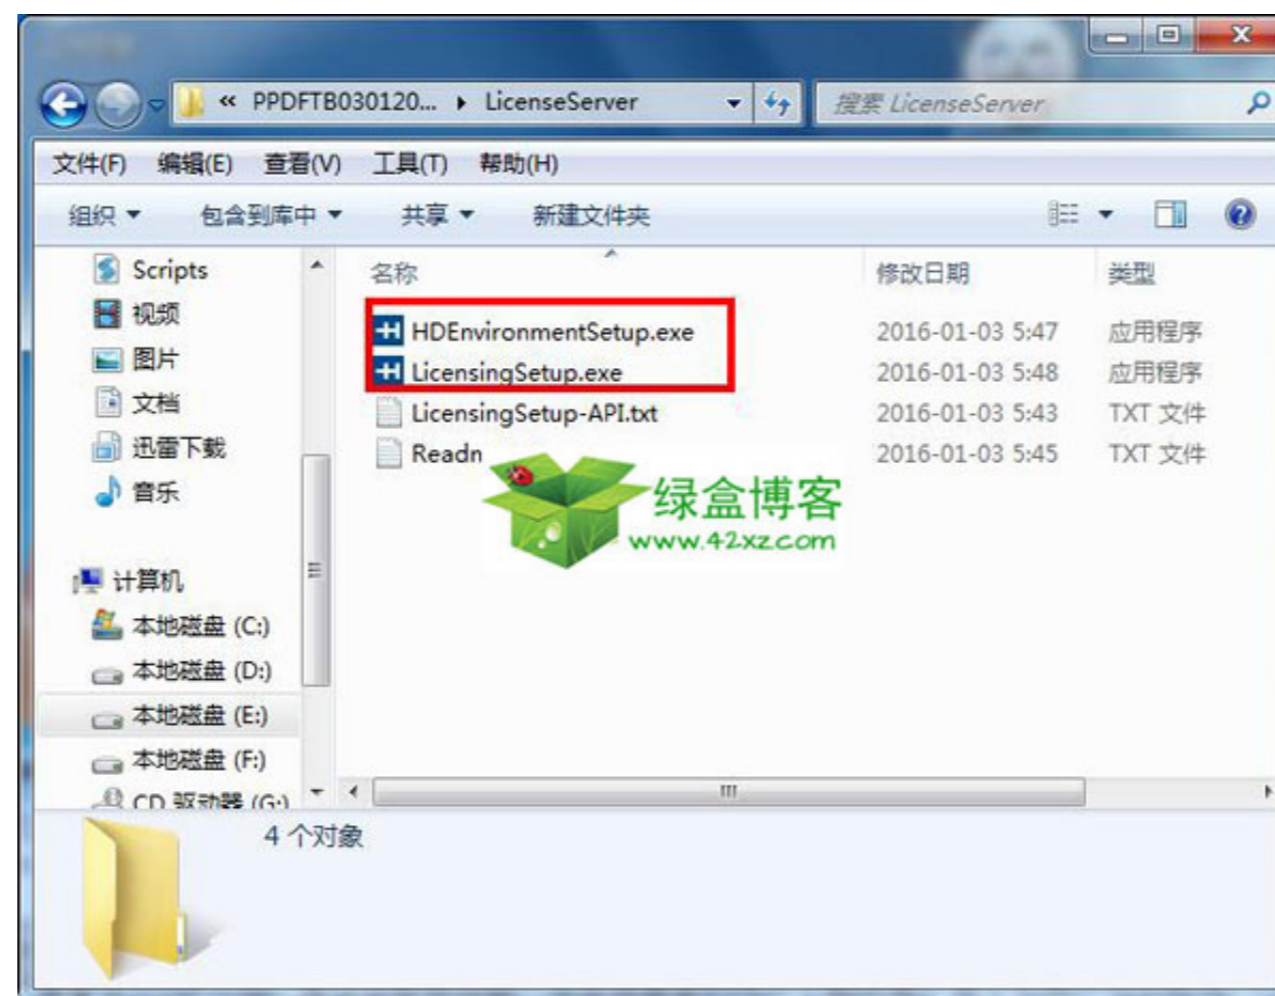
« PPDFTB030120... ▸ LicenseServer

搜索 LicenseServer

文件(F) 编辑(E) 查看(V) 工具(T) 帮助(H)

组织 ▾ 包含到库中 ▾ 共享 ▾ 新建文件夹

Scripts
视频
图片
文档
迅雷下载
音乐

计算机
本地磁盘 (C:)
本地磁盘 (D:)
本地磁盘 (E:)
本地磁盘 (F:)
CD 驱动器 (G:)

| 名称 | 修改日期 | 类型 |
|---|---|---|
| HDEnvironmentSetup.exe | 2016-01-03 5:47 | 应用程序 |
| LicensingSetup.exe | 2016-01-03 5:48 | 应用程序 |
| LicensingSetup-API.txt | 2016-01-03 5:43 | TXT 文件 |
| Readn | 2016-01-03 5:45 | TXT 文件 |

绿盒博客
www.42xz.com

4 个对象